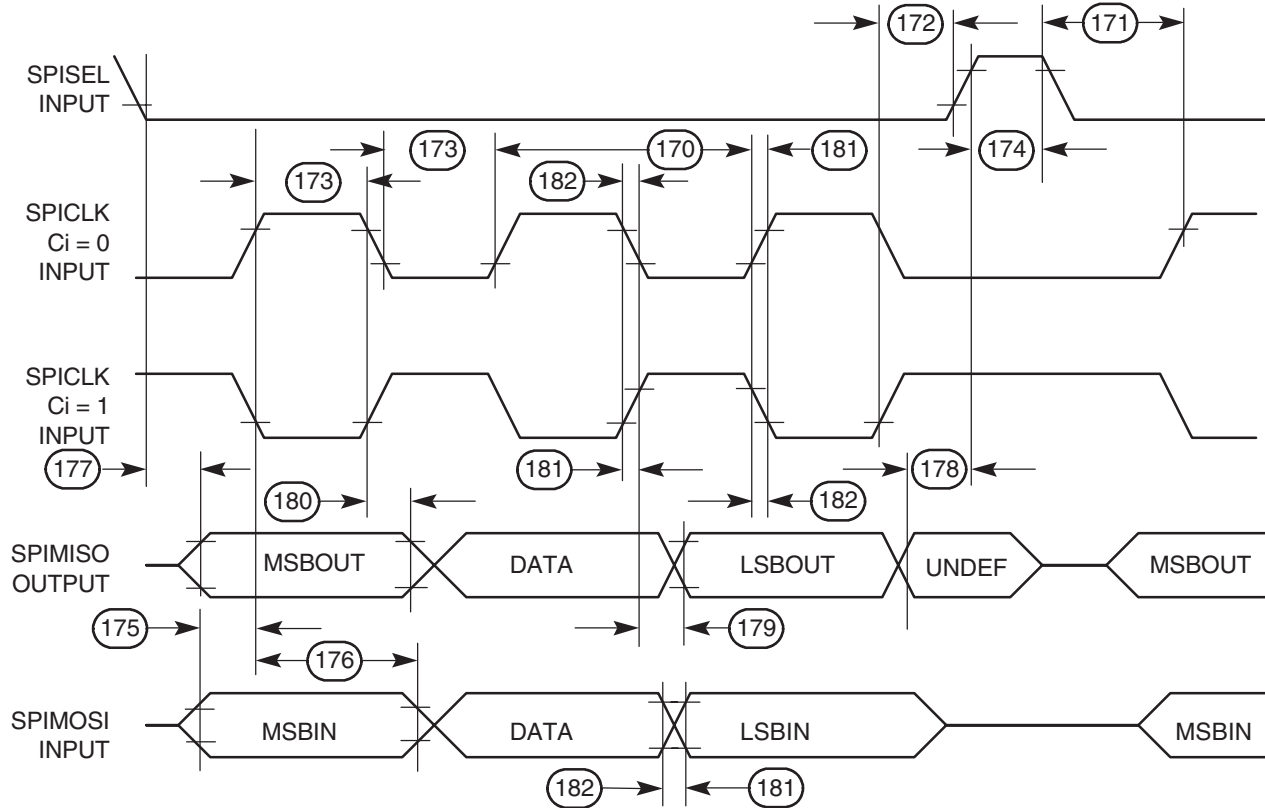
172
171
SPISEL INPUT
173
170
181
174
173
182
SPICLK Ci = 0 INPUT
SPICLK Ci = 1 INPUT
177
181
178
180
182
SPIMISO OUTPUT
MSBOUT
DATA
LSBOUT
UNDEF
MSBOUT
175
179
176
SPIMOSI INPUT
MSBIN
DATA
LSBIN
MSBIN
182
181